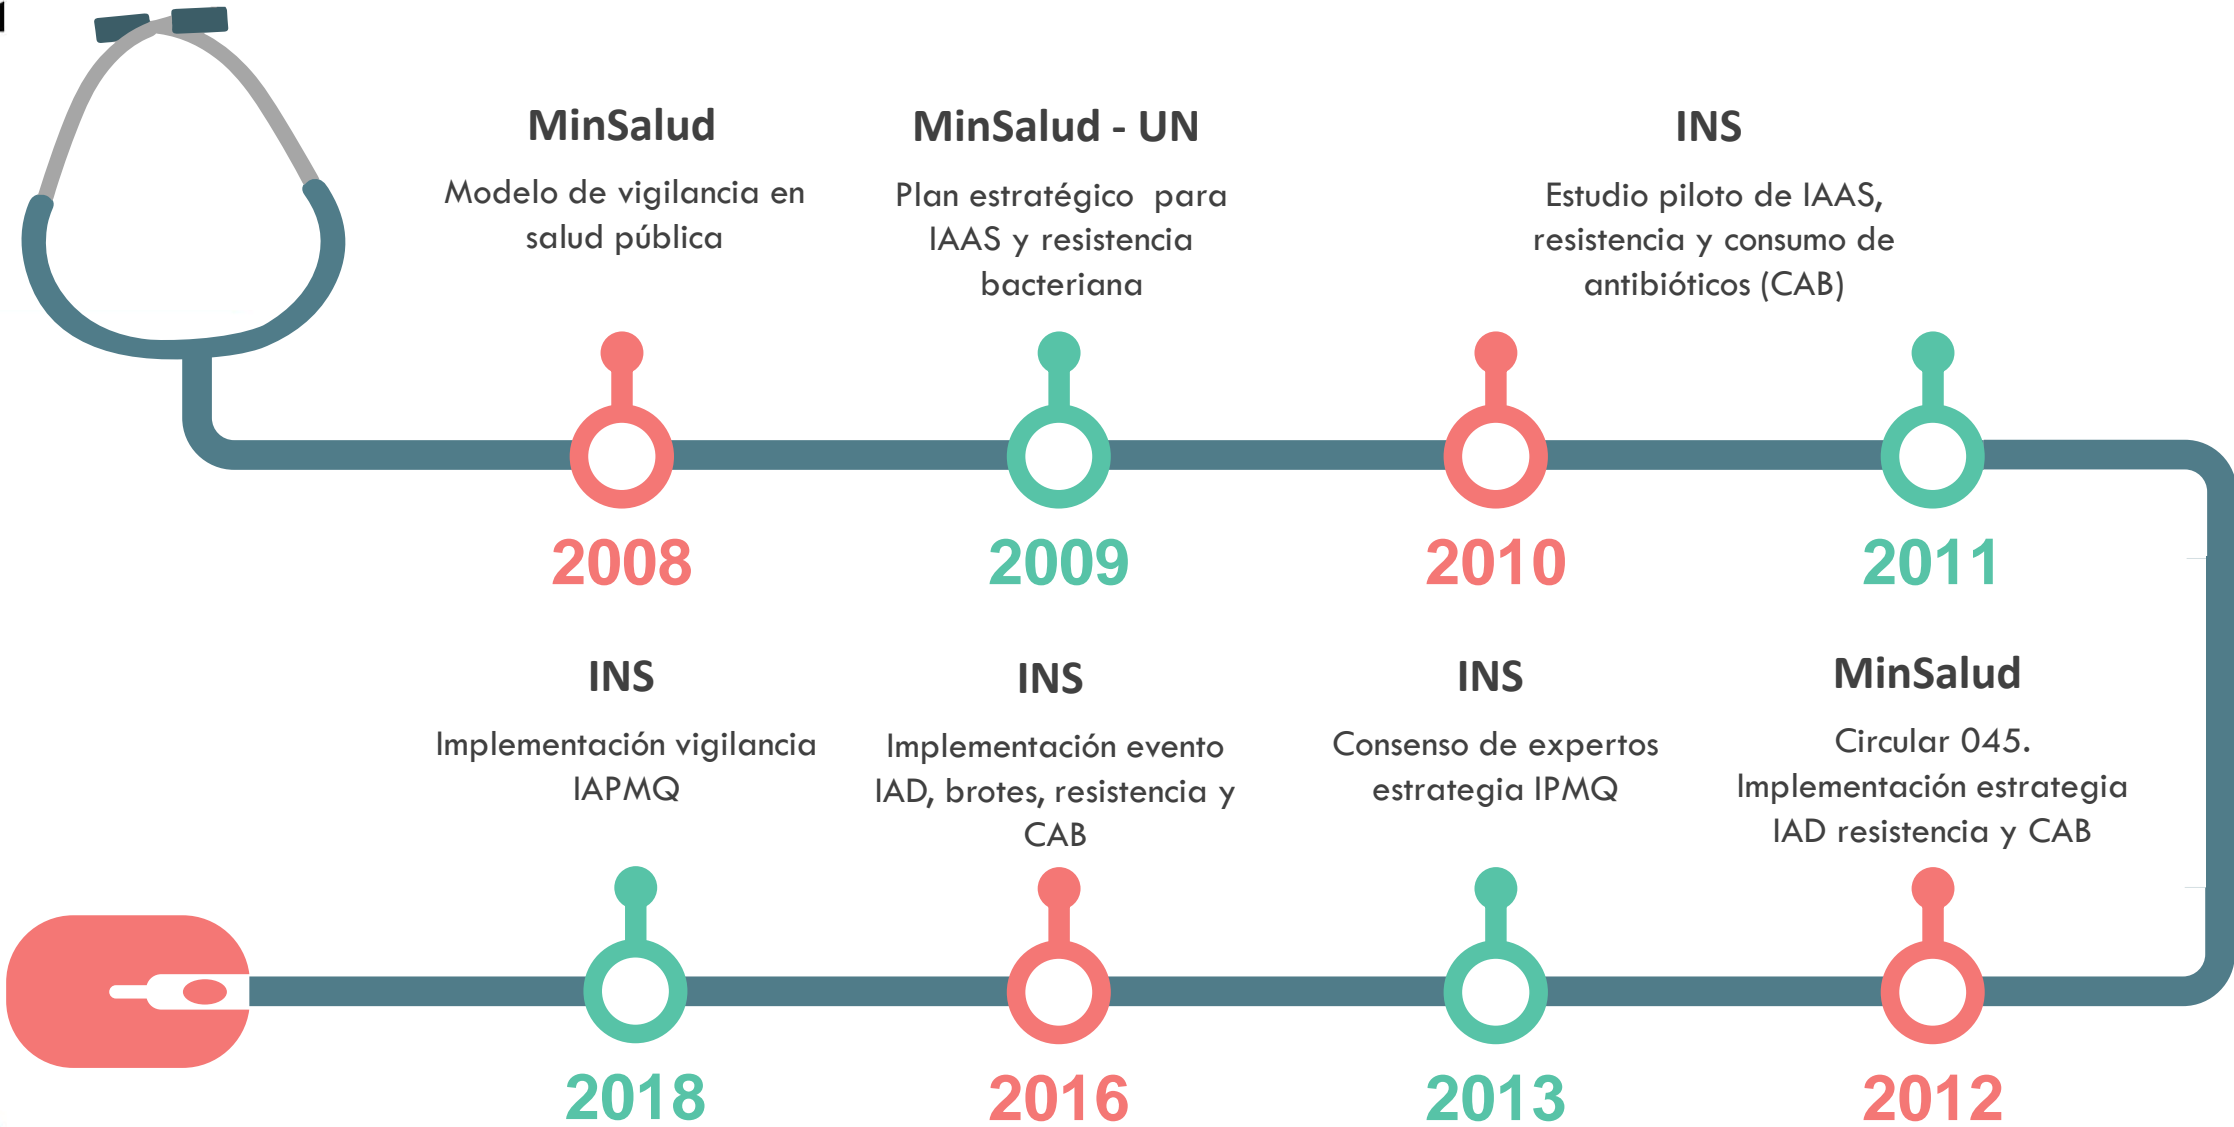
MinSalud
Modelo de vigilancia en salud pública

2008

MinSalud - UN
Plan estratégico para IAAS y resistencia bacteriana

2009

2010

INS
Estudio piloto de IAAS, resistencia y consumo de antibióticos (CAB)

2011

MinSalud
Circular 045. Implementación estrategia IAD resistencia y CAB

2012

INS
Consenso de expertos estrategia IPMQ

2013

INS
Implementación evento IAD, brotes, resistencia y CAB

2016

INS
Implementación vigilancia IAPMQ

2018